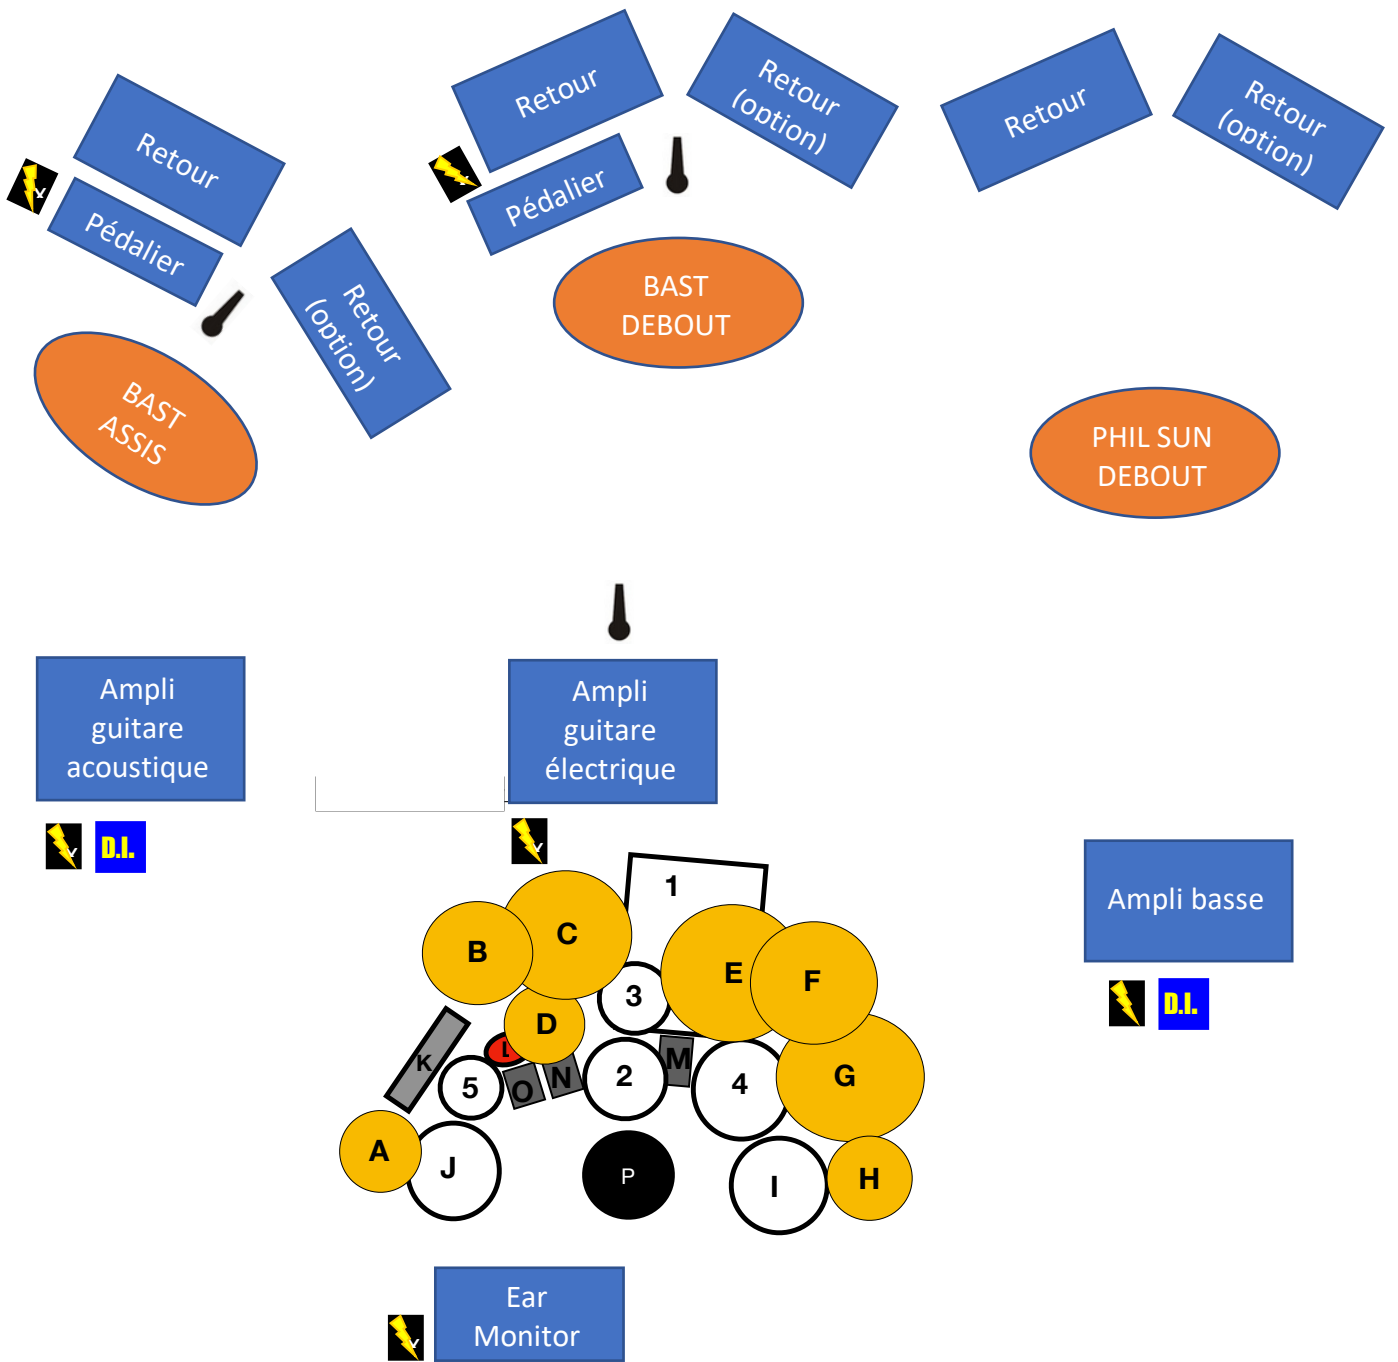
Retour

Pédalier

Retour (option)

BAST ASSIS

Retour

Pédalier

Retour (option)

BAST DEBOUT

Retour

Retour (option)

PHIL SUN DEBOUT

Ampli guitare acoustique

D.I.

Ampli guitare électrique

1

B

C

E

F

3

D

K

L

M

5

O

N

2

4

G

A

J

P

I

H

Ampli basse

D.I.

Ear Monitor